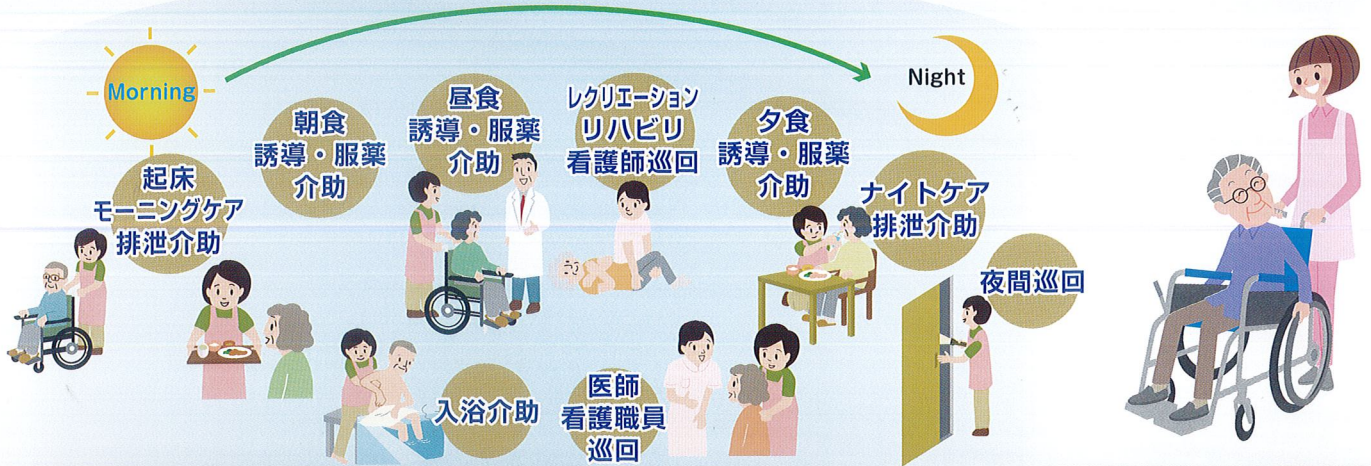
Morning

Night

起床
モーニングケア
排泄介助

朝食
誘導・服薬
介助

昼食
誘導・服薬
介助

レクリエーション
リハビリ
看護師巡回

夕食
誘導・服薬
介助

ナイトケア
排泄介助

夜間巡回

入浴介助

医師
看護職員
巡回